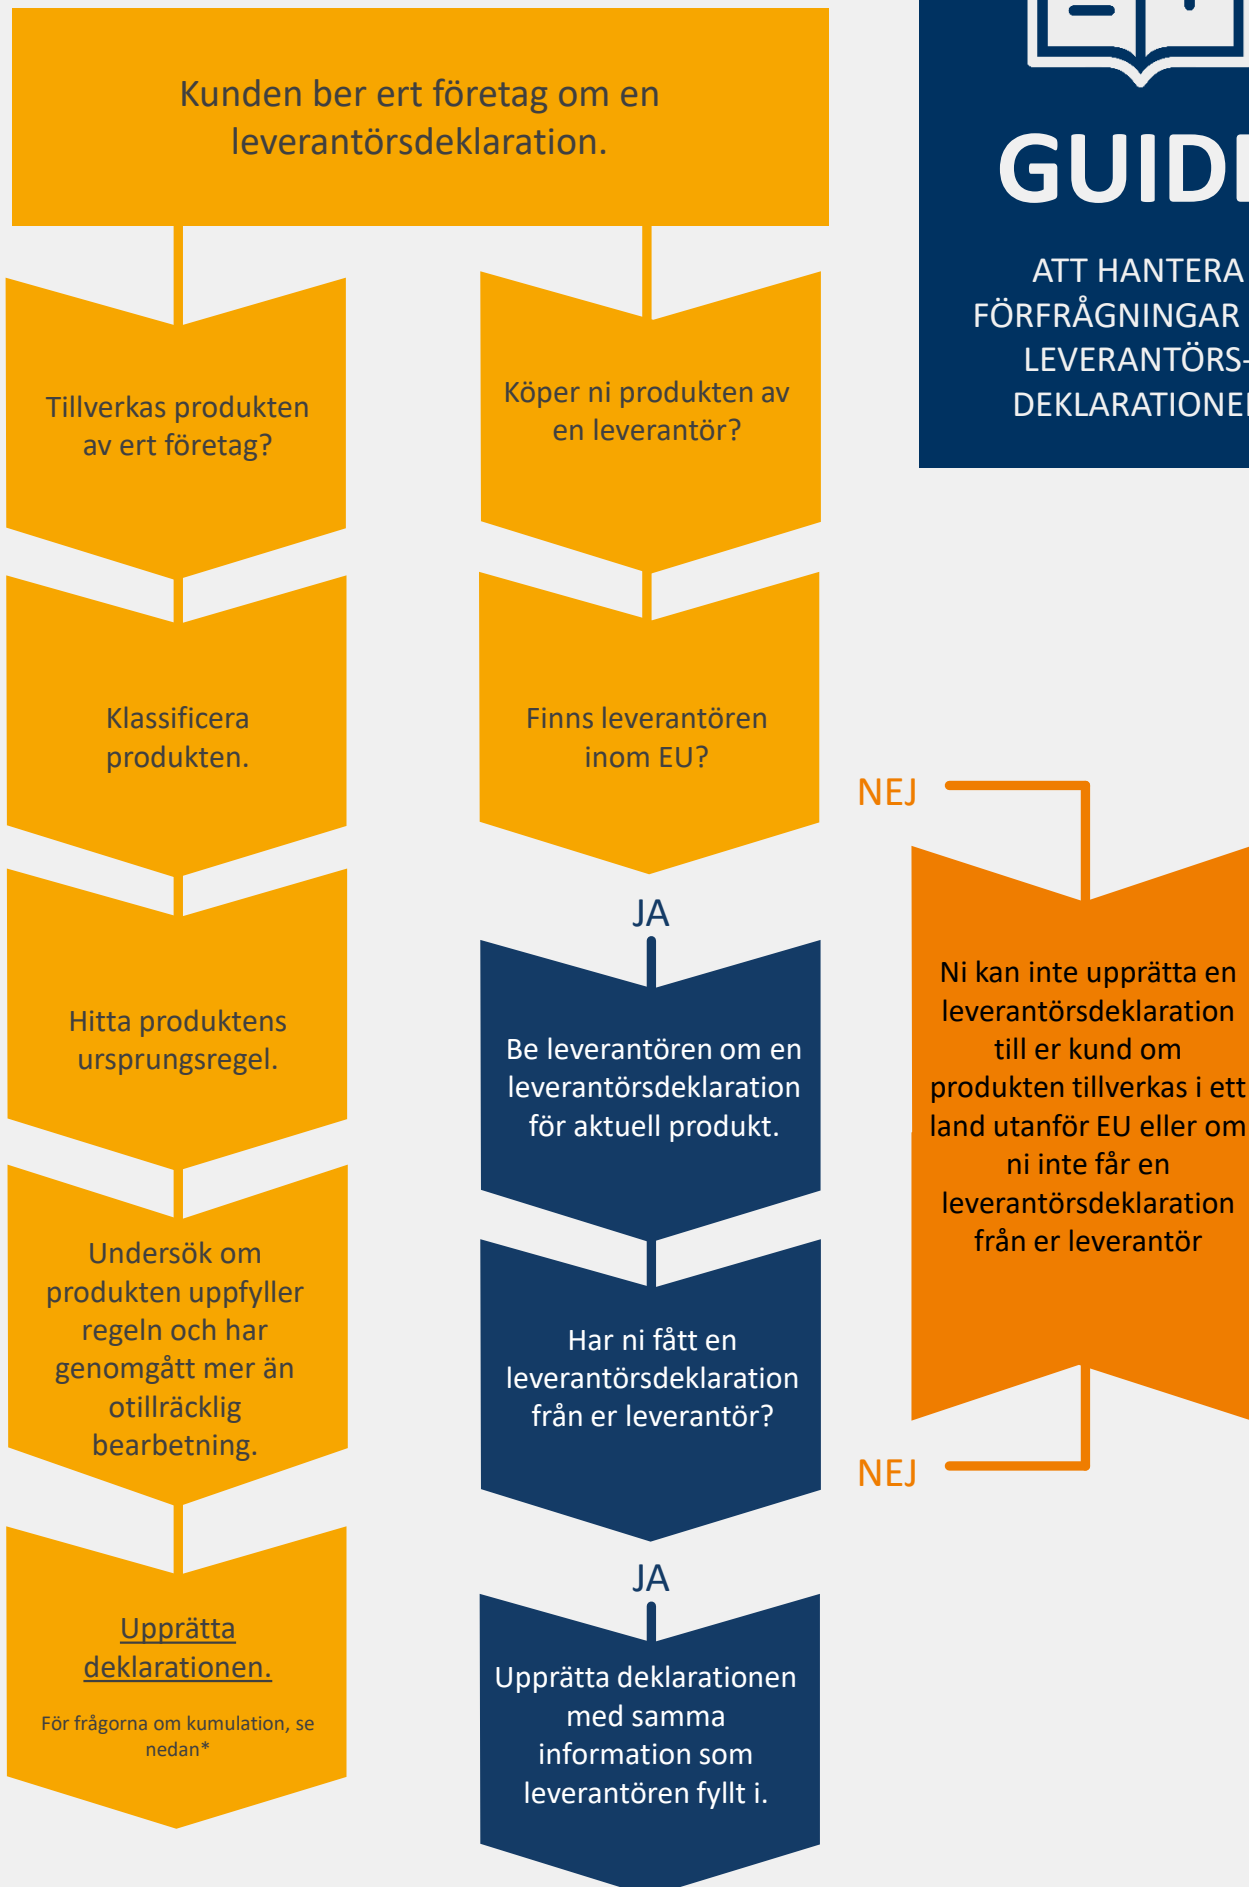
Kunden ber ert företag om en leverantörsdeklaration.

GUID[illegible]

ATT HANTERA FÖRFRÅGNINGAR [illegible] LEVERANTÖRS- DEKLARATIONE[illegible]

Tillverkas produkten av ert företag?

Klassificera produkten.

Hitta produktens ursprungsregel.

Undersök om produkten uppfyller regeln och har genomgått mer än otillräcklig bearbetning.

Upprätta deklarationen.

För frågorna om kumulation, se nedan*

Köper ni produkten av en leverantör?

Finns leverantören inom EU?

NEJ

JA

Be leverantören om en leverantörsdeklaration för aktuell produkt.

Har ni fått en leverantörsdeklaration från er leverantör?

NEJ

JA

Upprätta deklarationen med samma information som leverantören fyllt i.

Ni kan inte upprätta en leverantörsdeklaration till er kund om produkten tillverkas i ett land utanför EU eller om ni inte får en leverantörsdeklaration från er leverantör